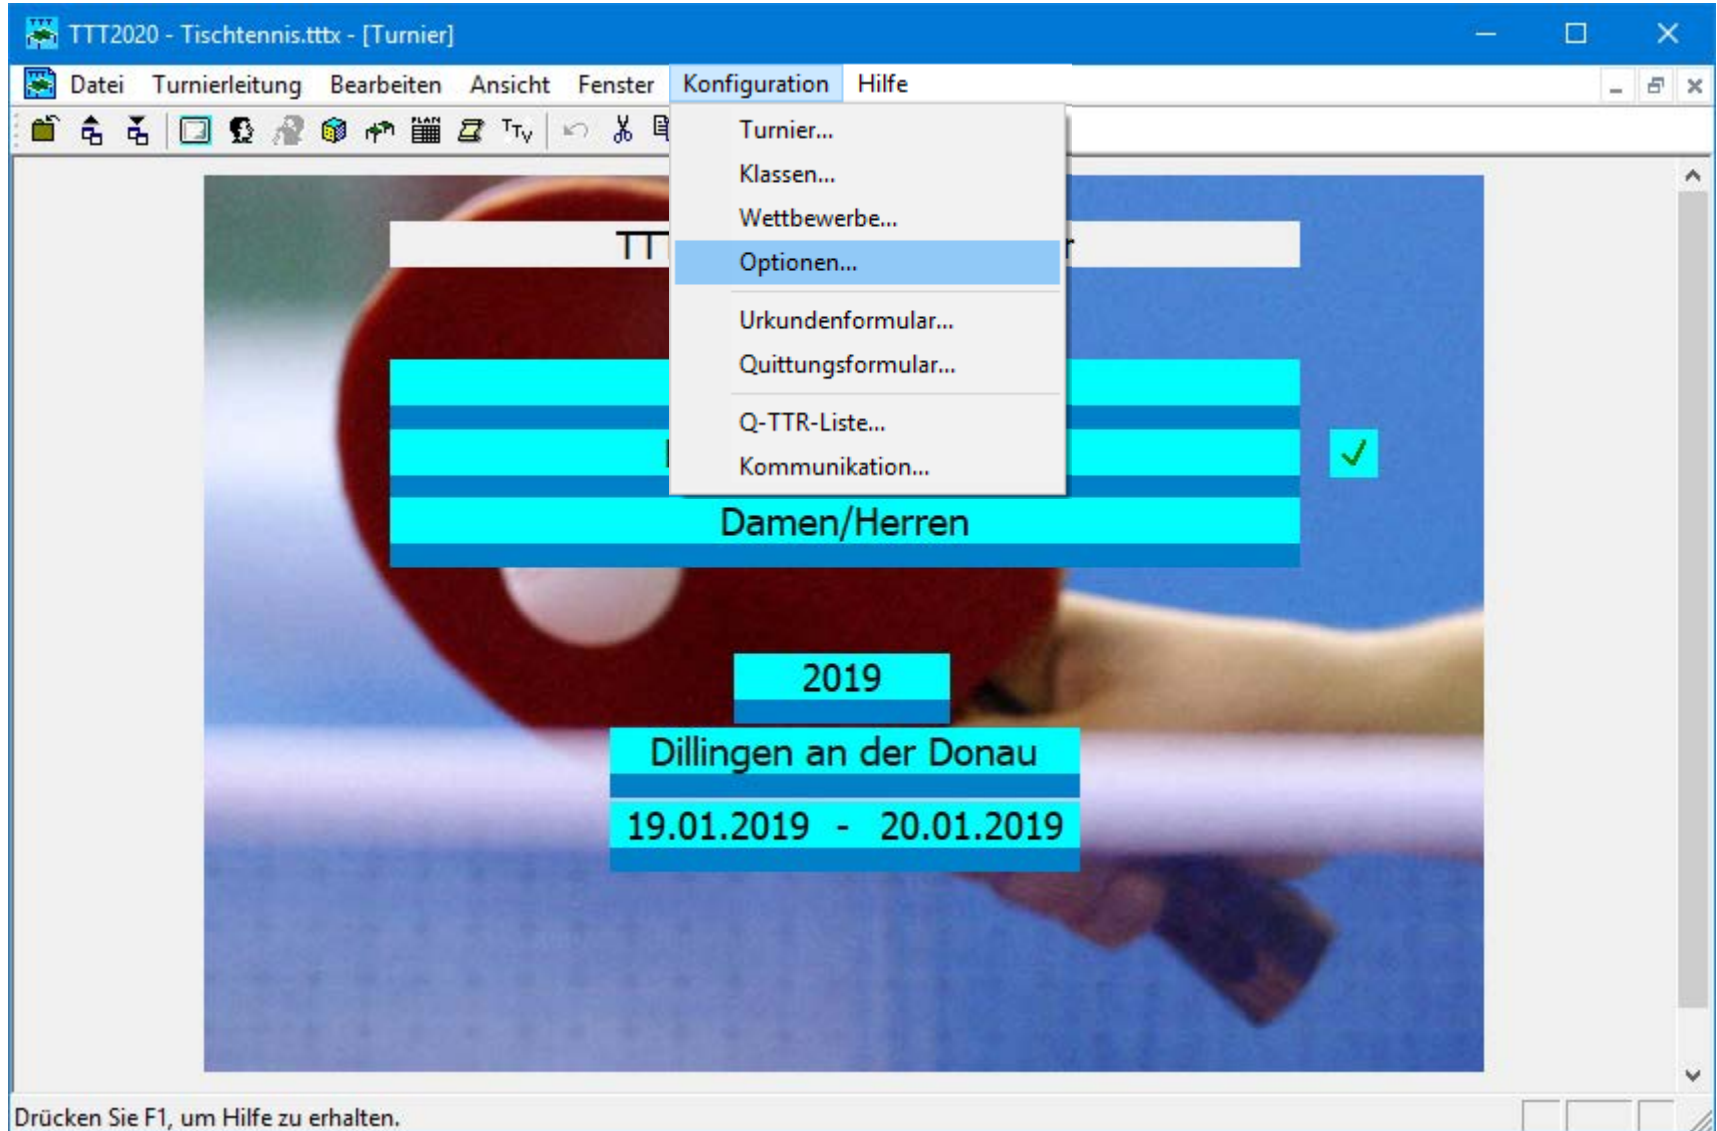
TTT2020 - Tischtennis.tttx - [Turnier]

Datei Turnierleitung Bearbeiten Ansicht Fenster Konfiguration Hilfe

Turnier...
Klassen...
Wettbewerbe...
Optionen...
Urkundenformular...
Quittungsformular...
Q-TTR-Liste...
Kommunikation...

TT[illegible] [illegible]r

Damen/Herren

2019

Dillingen an der Donau

19.01.2019 - 20.01.2019

Drücken Sie F1, um Hilfe zu erhalten.